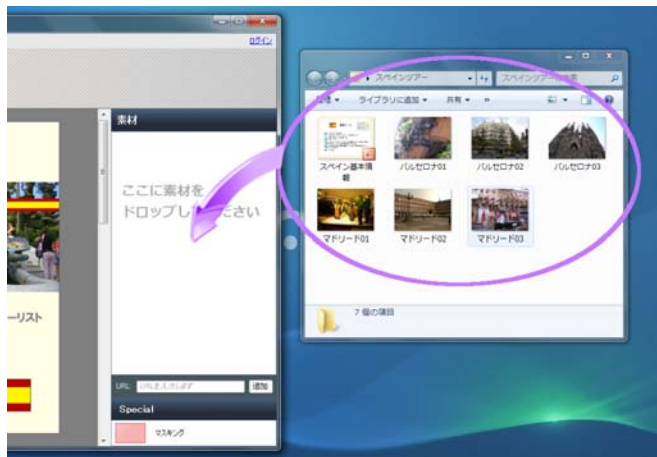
ログイン

素材

ここに素材を
ドロップしてください

ーリスト

URL URLを入力します 追加

Special

マスキング

スペインツアー

スペインツアーの検索

整理 ▾ ライブラリに追加 ▾ 共有 ▾ »

スペイン基本情報

バルセロナ01

バルセロナ02

バルセロナ03

マドリード01

マドリード02

マドリード03

7 個の項目